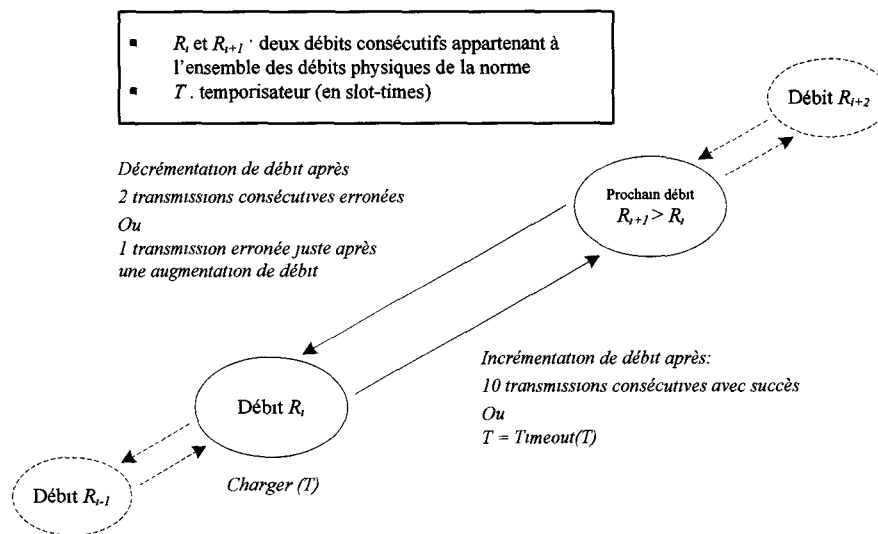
- $R_i$ et $R_{i+1}$ · deux débits consécutifs appartenant à l'ensemble des débits physiques de la norme
- $T$ . temporisateur (en slot-times)

Débit $R_{i+2}$

Décrémentation de débit après
2 transmissions consécutives erronées
Ou
1 transmission erronée juste après une augmentation de débit

Prochain débit
$R_{i+1} > R_i$

Incrémentation de débit après:
10 transmissions consécutives avec succès
Ou
$T = Timeout(T)$

Débit $R_i$

Charger (T)

Débit $R_{i-1}$